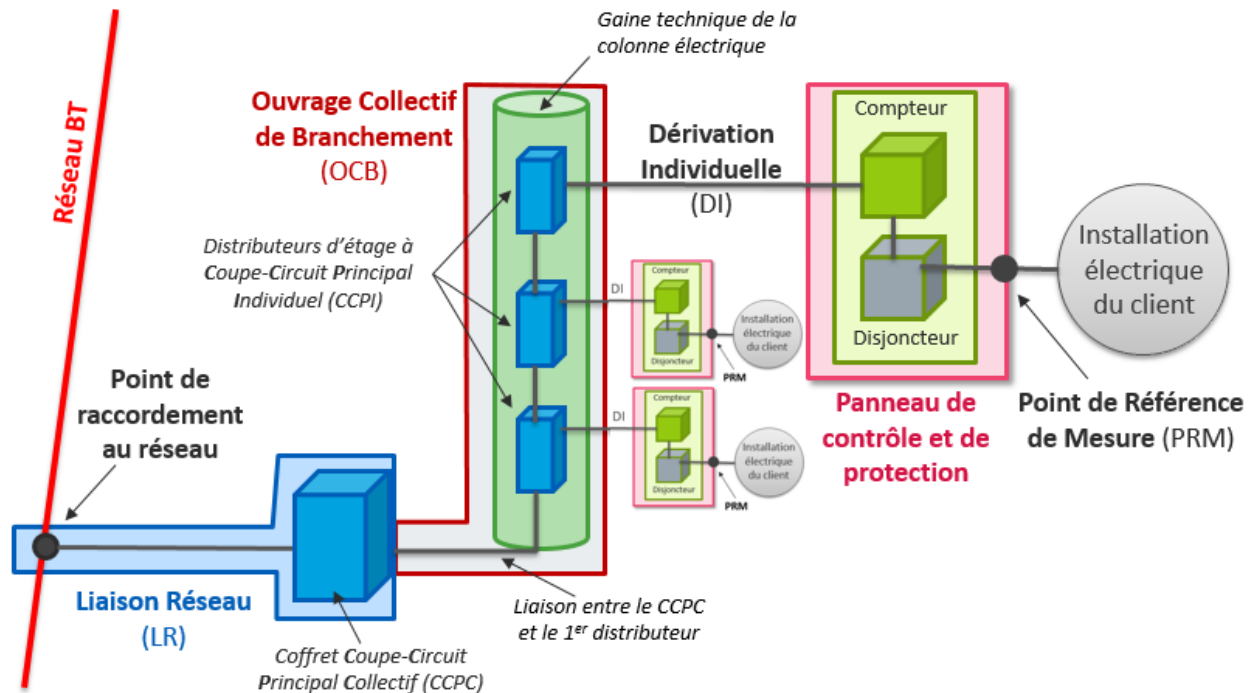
Réseau BT

Gaine technique de la colonne électrique

Ouvrage Collectif de Branchement (OCB)

Dérivation Individuelle (DI)

Compteur

Disjoncteur

Installation électrique du client

Distributeurs d'étage à Coupe-Circuit Principal Individuel (CCPI)

DI

Compteur

Disjoncteur

Installation électrique du client

PRM

DI

Compteur

Disjoncteur

Installation électrique du client

PRM

Point de raccordement au réseau

Panneau de contrôle et de protection

Point de Référence de Mesure (PRM)

Liaison Réseau (LR)

Coffret Coupe-Circuit Principal Collectif (CCPC)

Liaison entre le CCPC et le 1$^{er}$ distributeur